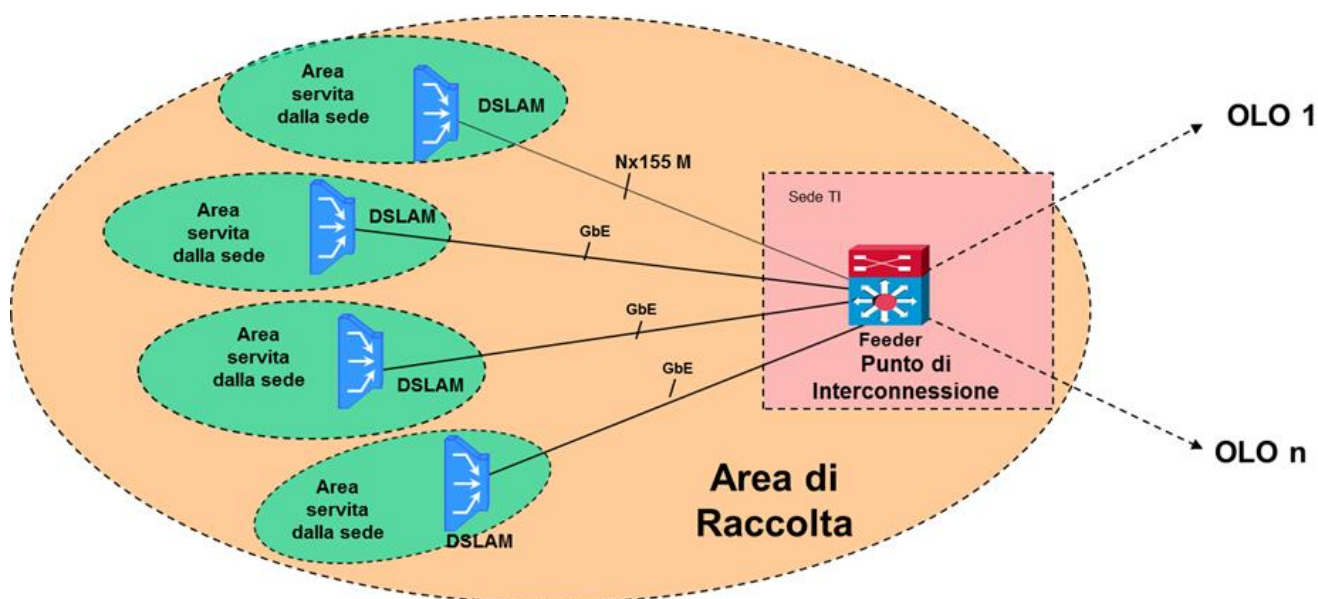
Area servita dalla sede

DSLAM

Nx155 M

Area servita dalla sede

DSLAM

GbE

Area servita dalla sede

DSLAM

GbE

Area servita dalla sede

DSLAM

GbE

Sede TI

Feeder

Punto di Interconnessione

OLO 1

OLO n

Area di Raccolta